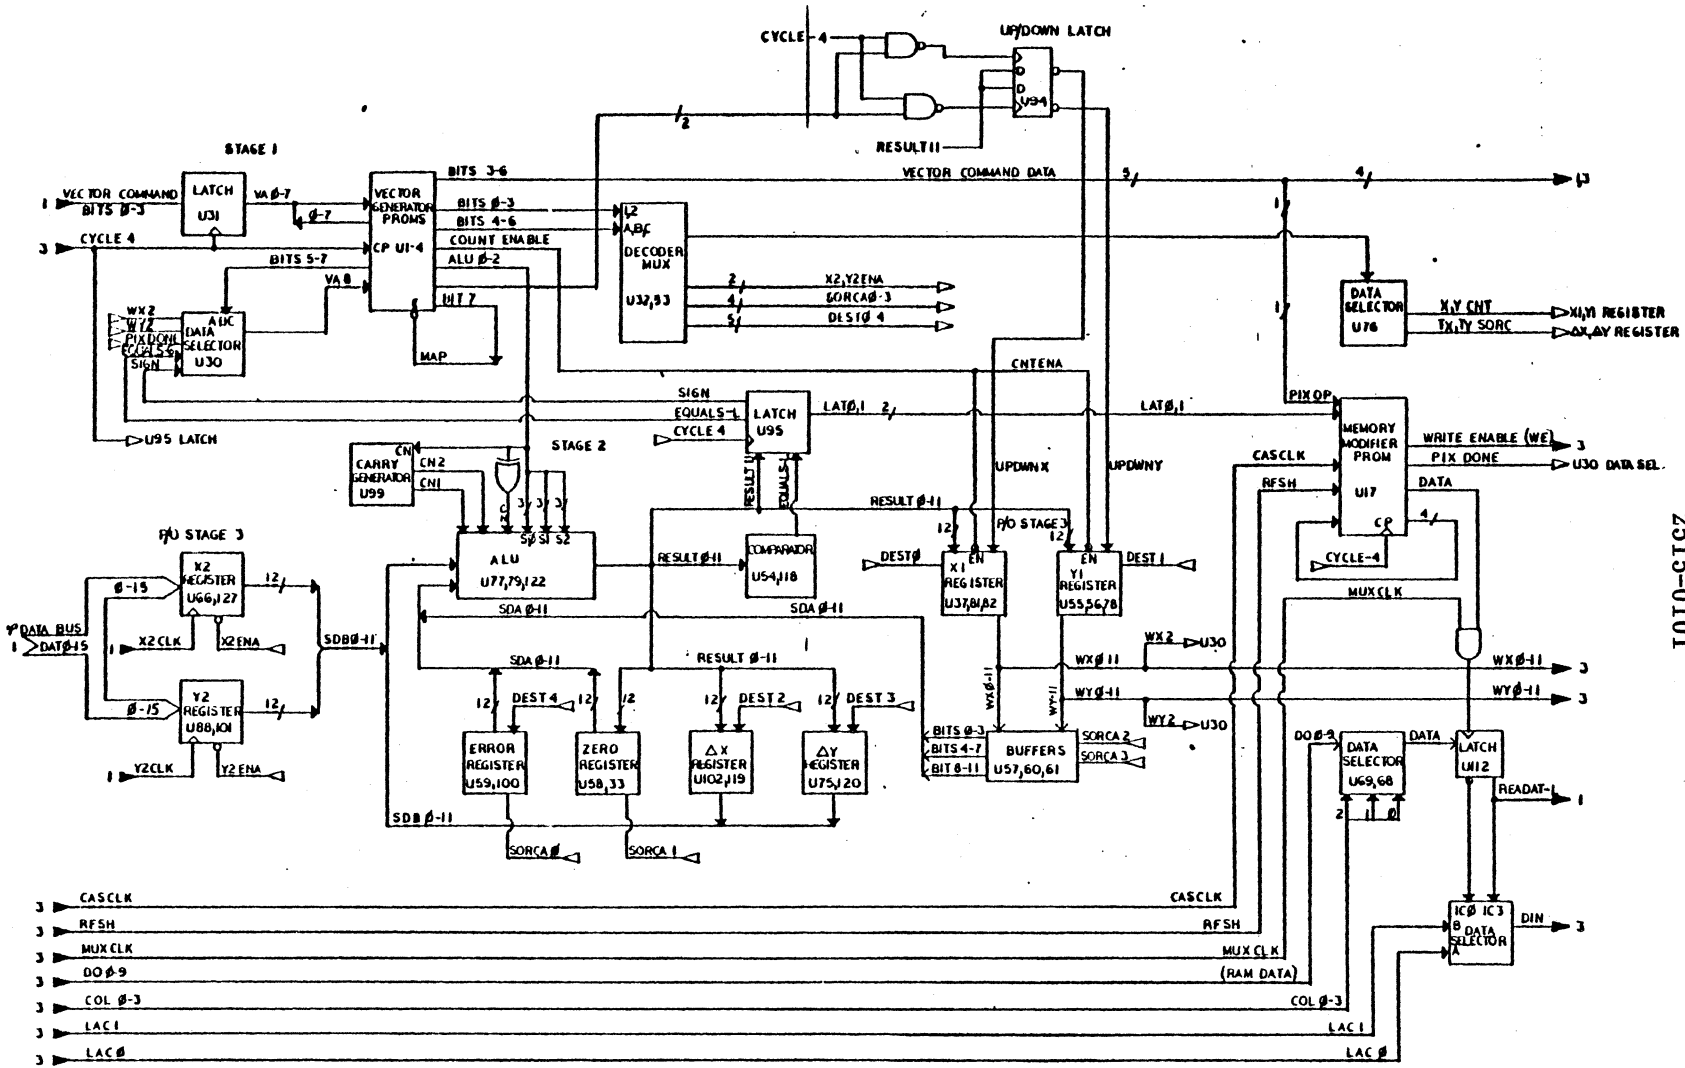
CYCLE-4
UP/DOWN LATCH
D
D
D
U94
RESULT 11
2
STAGE 1
BITS 3-6
VECTOR COMMAND DATA
5
4
13
1
VECTOR COMMAND BITS Ø-3
LATCH
U31
VA Ø-7
Ø-7
VECTOR GENERATOR PROMS
BITS Ø-3
BITS 4-6
L2
A,B,C
3
CYCLE 4
CP U1-4
COUNT ENABLE
DECODER MUX
1
ALU Ø-2
BITS 5-7
VA 8
BIT 7
U32,33
2
X2,Y2ENA
4
SORCAØ-3
5
DESTØ 4
1
DATA SELECTOR
U76
X,Y CNT
X1,Y1 REGISTER
TX,TY SORC
ΔX,ΔY REGISTER
WX2
WY2
PIX DONE
ECCH 5-6
SIGN
ALU DATA SELECTOR
U30
MAP
CNTENA
SIGN
PIXOP
EQUALS-L
LATCH
U95
LATØ,1
2
LATØ,1
U95 LATCH
CYCLE 4
STAGE 2
MEMORY MODIFIER PROM
U17
WRITE ENABLE (WE)
3
PIX DONE
U30 DATA SEL.
CASCLK
CN
CARRY GENERATOR
U99
CN2
CN1
UPDWNX
UPDWNY
RESULT 11
EQUALS-L
RFSH
DATA
RESULT Ø-11
12
P/O STAGE 3
4
CP
P/O STAGE 3
X2 REGISTER
U66,127
Ø-15
12
S0 S1 S2
3 3 3 3
ALU
U77,79,122
RESULT Ø-11
COMPARATOR
U54,118
DESTØ
EN
X1 REGISTER
U37,81,82
EN
Y1 REGISTER
U55,56,78
DEST 1
CYCLE-4
MUXCLK
Y DATA BUS
1
DATØ-15
X2 CLK
X2ENA
SDBØ-11
SDA Ø-11
SDA Ø-11
1
WX 2
U30
WXØ 11
WXØ-11
3
SDA Ø-11
RESULT Ø-11
WXØ-11
WYØ-11
WYØ-11
3
Y2 REGISTER
U88,101
Ø-15
12
12
DEST 4
12
12
DEST 2
12
DEST 3
WY 2
U30
ERROR REGISTER
U59,100
ZERO REGISTER
U58,33
ΔX REGISTER
U102,119
ΔY REGISTER
U75,120
BITS Ø-3
BITS 4-7
BIT 8-11
BUFFERS
U57,60,61
SORCA 2
SORCA 3
DO Ø-9
DATA SELECTOR
U69,68
DATA
LATCH
U112
1
Y2CLK
Y2 ENA
SDB Ø-11
READAT-L
1
2 1 Ø
SORCA Ø
SORCA 1
3
CASCLK
CASCLK
3
RFSH
RFSH
ICØ IC3
B
DATA SELECTOR
A
DIN
3
3
MUX CLK
MUX CLK
3
DO Ø-9
(RAM DATA)
3
COL Ø-3
COL Ø-3
3
LAC 1
LAC 1
3
LACØ
LAC Ø
T010-CTC7